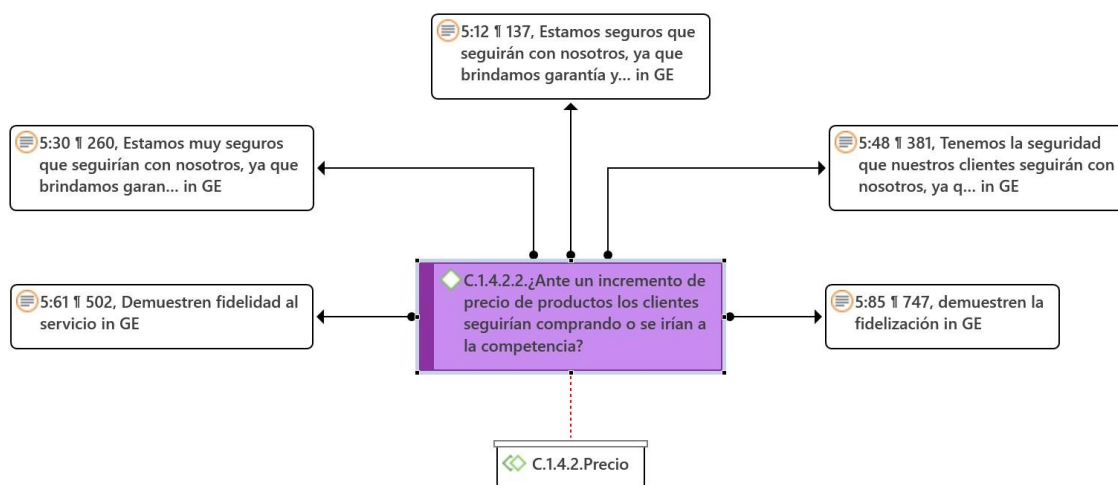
5:12 ¶ 137, Estamos seguros que seguirán con nosotros, ya que brindamos garantía y... in GE

5:30 ¶ 260, Estamos muy seguros que seguirían con nosotros, ya que brindamos garan... in GE

5:48 ¶ 381, Tenemos la seguridad que nuestros clientes seguirán con nosotros, ya q... in GE

5:61 ¶ 502, Demuestren fidelidad al servicio in GE

C.1.4.2.2.¿Ante un incremento de precio de productos los clientes seguirían comprando o se irían a la competencia?

5:85 ¶ 747, demuestren la fidelización in GE

C.1.4.2.Precio